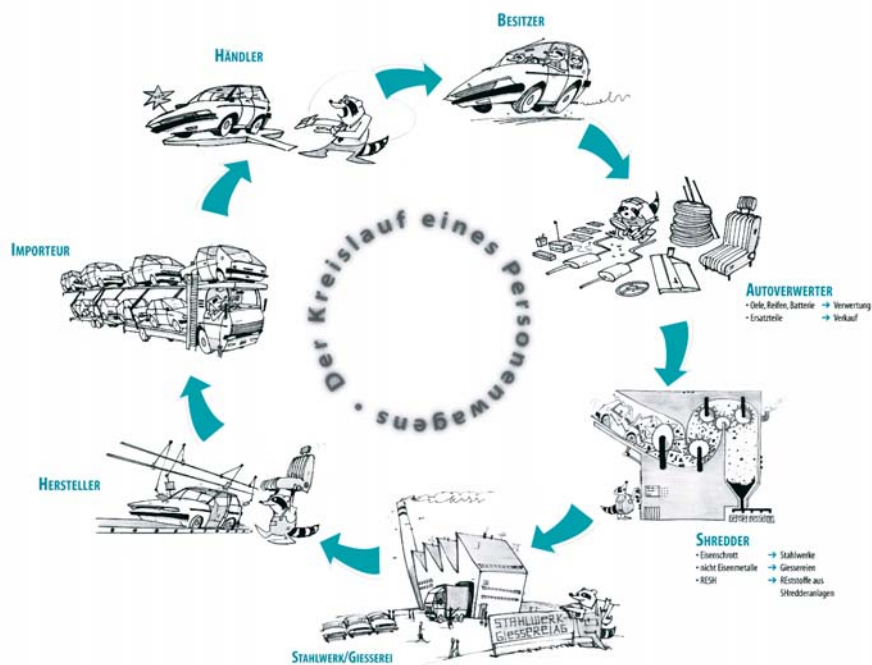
Besitzer

Händler

Der Kreislauf eines Personenwagens •

Importeur

Autoverwerter
• Oele, Reifen, Batterie → Verwertung
• Ersatzteile → Verkauf

Hersteller

Shredder
• Eisenschrott → Stahlwerke
• nicht Eisenmetalle → Giessereien
• RESH → REststoffe aus SHredderanlagen

Stahlwerk/Giesserei

STAHLWERK-GIESSEREI AG